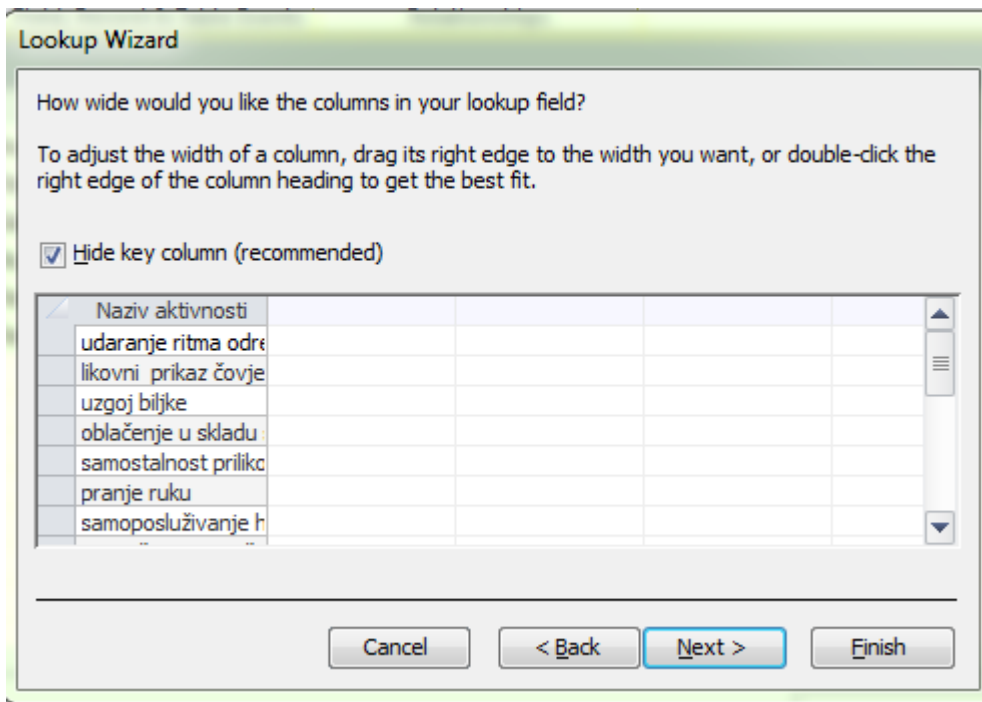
Lookup Wizard

How wide would you like the columns in your lookup field?

To adjust the width of a column, drag its right edge to the width you want, or double-click the right edge of the column heading to get the best fit.

Hide key column (recommended)

| Naziv aktivnosti |
|---|
| udaranje ritma odre |
| likovni prikaz čovje |
| uzgoj biljke |
| oblačenje u skladu |
| samostalnost prilikc |
| pranje ruku |
| samoposluživanje h |

Cancel
< Back
Next >
Finish